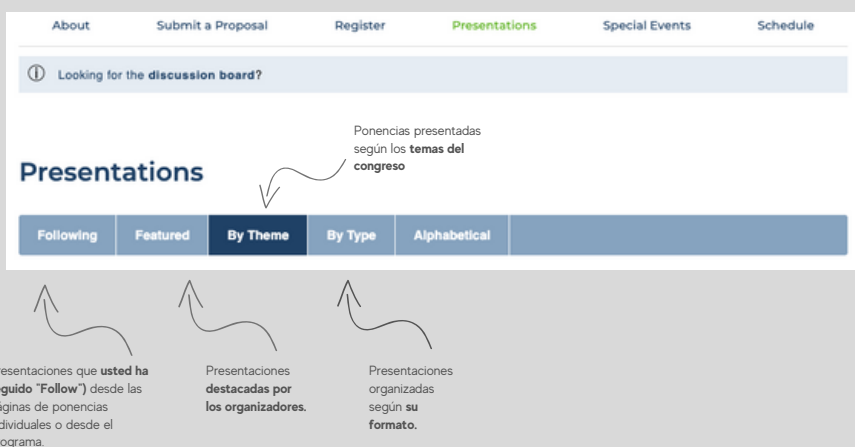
About Submit a Proposal Register Presentations Special Events Schedule

ⓘ Looking for the **discussion board**?

Ponencias presentadas según los **temas del congreso**

# Presentations

Following Featured By Theme By Type Alphabetical

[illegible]resentaciones que **usted ha** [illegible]**guido "Follow")** desde las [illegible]áginas de ponencias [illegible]dividuales o desde el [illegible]ograma.

Presentaciones **destacadas por los organizadores.**

Presentaciones organizadas según **su formato.**